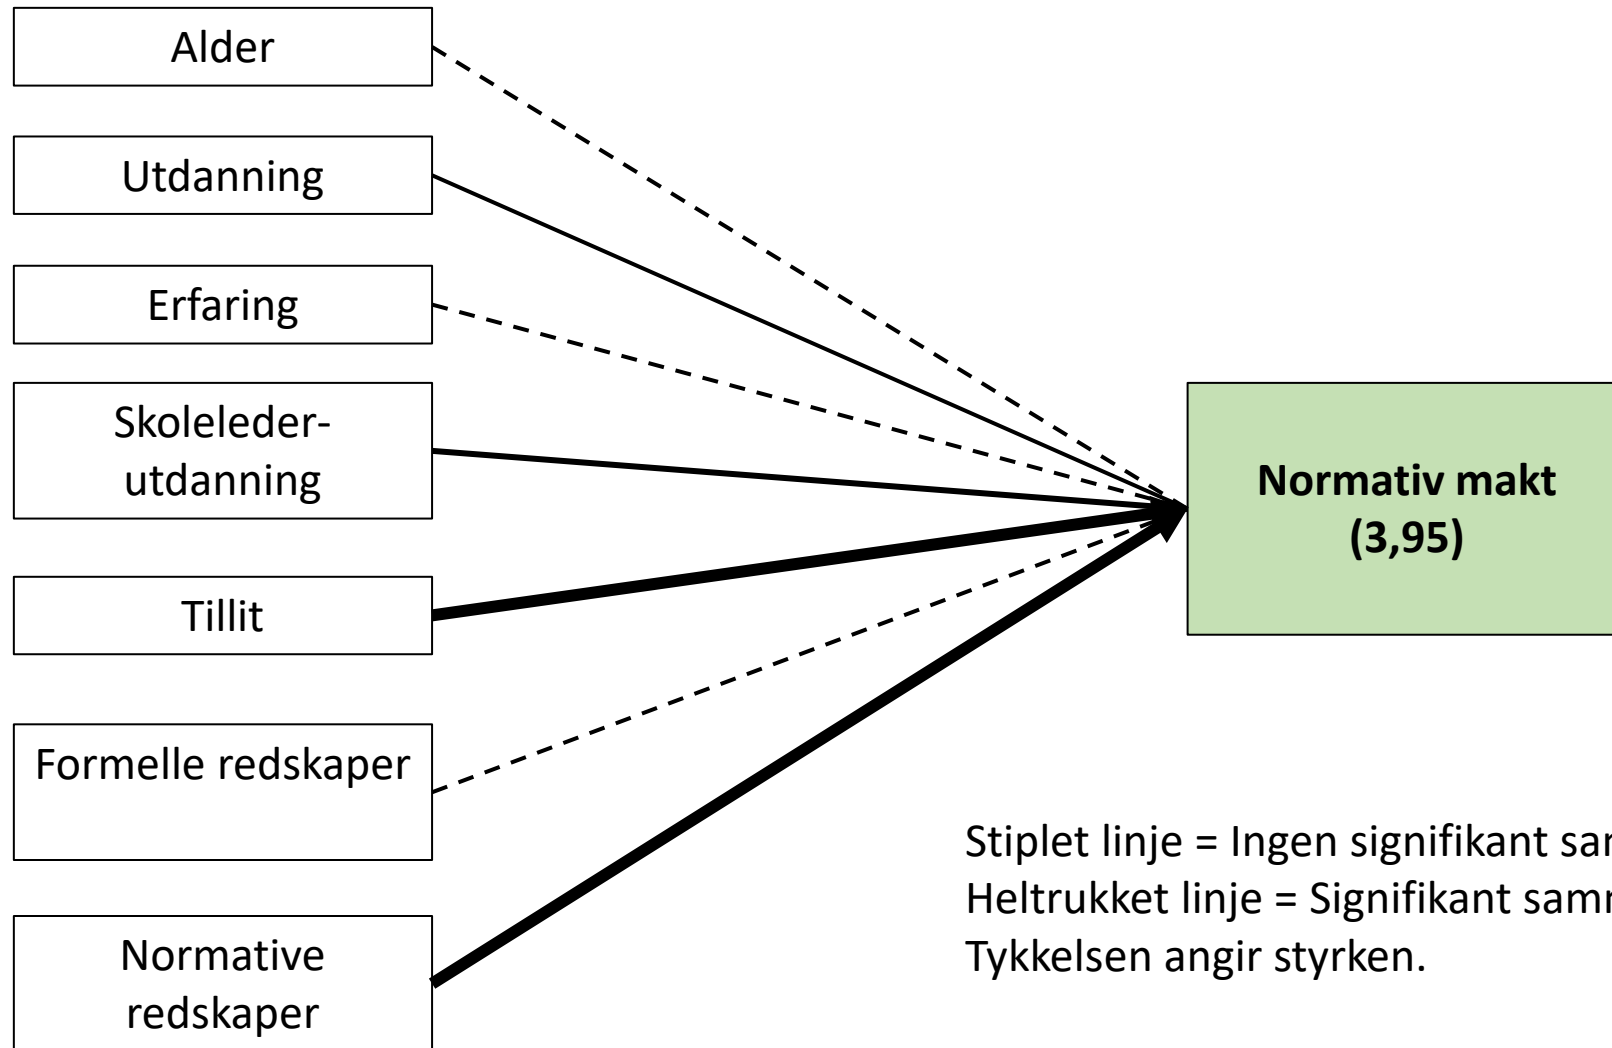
Alder

Utdanning

Erfaring

Skoleleder-utdanning

Tillit

Formelle redskaper

Normative redskaper

**Normativ makt (3,95)**

Stiplet linje = Ingen signifikant sam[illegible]
Heltrukket linje = Signifikant samm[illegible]
Tykkelsen angir styrken.